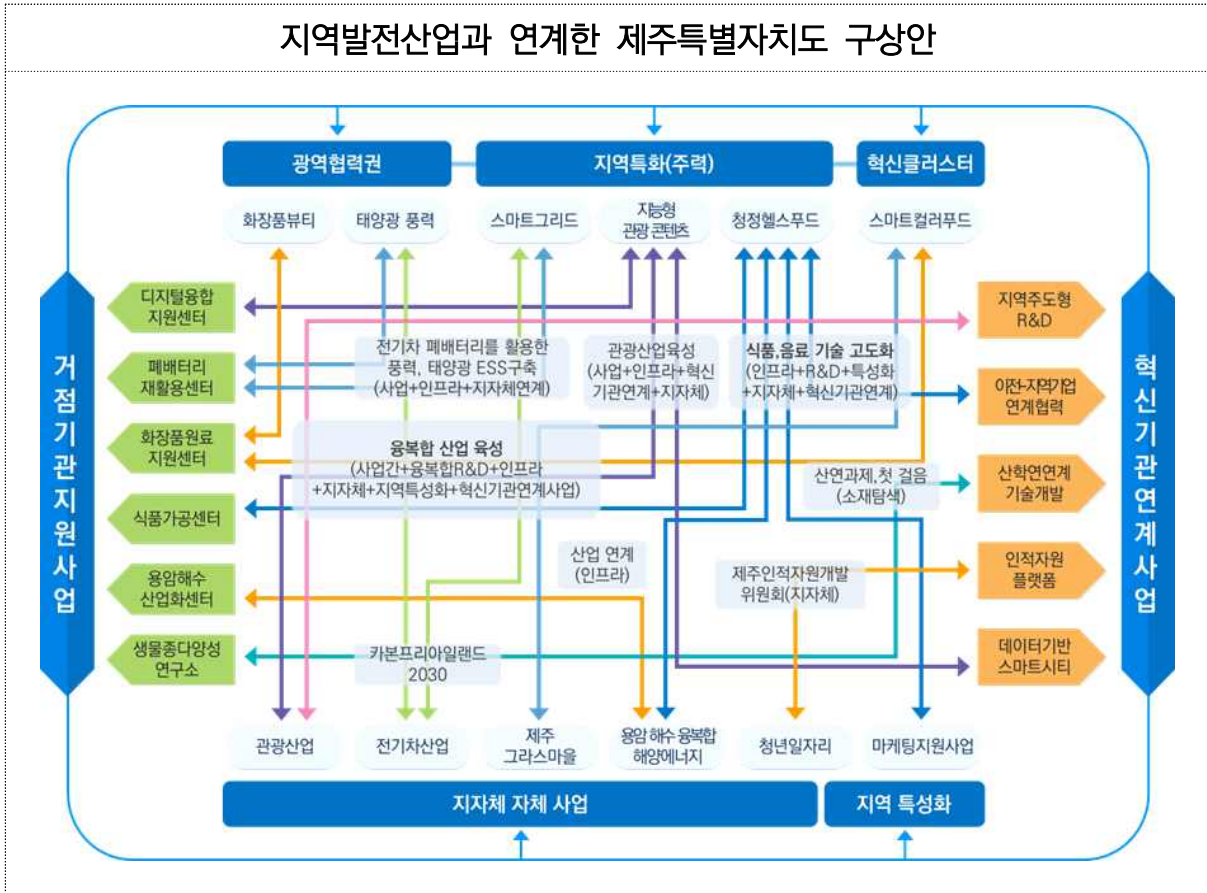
지역발전산업과 연계한 제주특별자치도 구상안

광역협력권
지역특화(주력)
혁신클러스터

화장품뷰티
태양광 풍력
스마트그리드
지능형 관광 콘텐츠
청정헬스푸드
스마트컬러푸드

거점기관지원사업

디지털융합 지원센터
폐배터리 재활용센터
화장품원료 지원센터
식품가공센터
용암해수 산업화센터
생물종다양성 연구소

혁신기관연계사업

지역주도형 R&D
이전·지역기업 연계협력
산학연연계 기술개발
인적자원 플랫폼
데이터기반 스마트시티

전기차 폐배터리를 활용한 풍력, 태양광 ESS구축 (사업+인프라+지자체연계)

관광산업육성 (사업+인프라+혁신기관연계+지자체)

식품,음료 기술 고도화 (인프라+R&D+특성화 +지자체+혁신기관연계)

융복합 산업 육성 (사업간+융복합R&D+인프라 +지자체+지역특성화+혁신기관연계사업)

산연과제,첫 걸음 (소재탐색)

산업 연계 (인프라)

제주인적자원개발 위원회(지자체)

카본프리아일랜드 2030

관광산업
전기차산업
제주 그라스마을
용암 해수 융복합 해양에너지
청년일자리
마케팅지원사업

지자체 자체 사업
지역 특성화